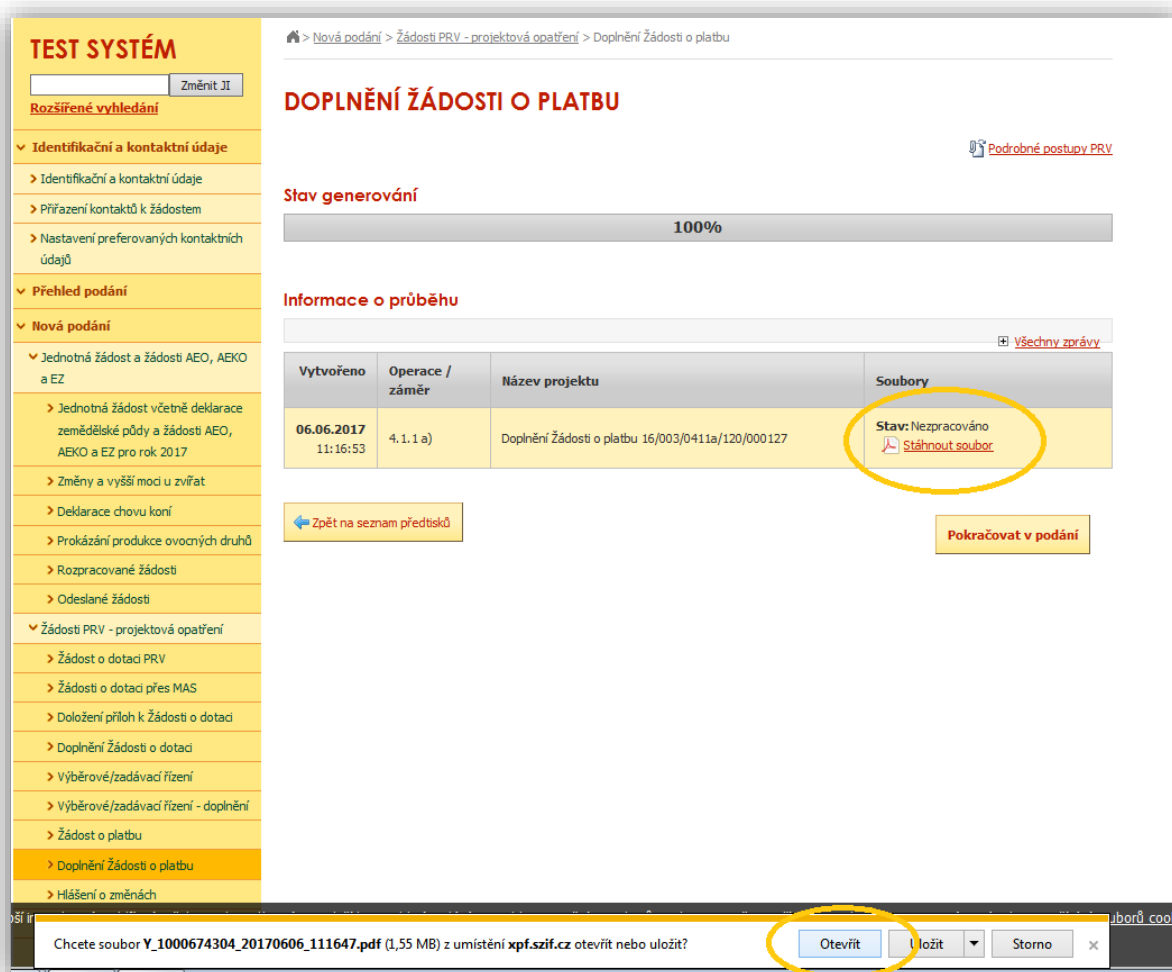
TEST SYSTÉM

Změnit JI

Rozšířené vyhledání

Identifikační a kontaktní údaje

Identifikační a kontaktní údaje

Přiřazení kontaktů k žádostem

Nastavení preferovaných kontaktních údajů

Přehled podání

Nová podání

Jednotná žádost a žádosti AEO, AEKO a EZ

Jednotná žádost včetně deklarace zemědělské půdy a žádosti AEO, AEKO a EZ pro rok 2017

Změny a vyšší moci u zvířat

Deklarace chovu koní

Prokázání produkce ovocných druhů

Rozpracované žádosti

Odeslané žádosti

Žádosti PRV - projektová opatření

Žádost o dotaci PRV

Žádosti o dotaci přes MAS

Doložení příloh k Žádosti o dotaci

Doplnění Žádosti o dotaci

Výběrové/zadávací řízení

Výběrové/zadávací řízení - doplnění

Žádost o platbu

Doplnění Žádosti o platbu

Hlášení o změnách

> Nová podání > Žádosti PRV - projektová opatření > Doplnění Žádosti o platbu

DOPLNĚNÍ ŽÁDOSTI O PLATBU

Podrobné postupy PRV

Stav generování

100%

Informace o průběhu

Všechny zprávy

| Vytvořeno | Operace / záměr | Název projektu | Soubory |
|---|---|---|---|
| 06.06.2017 11:16:53 | 4.1.1 a) | Doplnění Žádosti o platbu 16/003/0411a/120/000127 | Stav: Nezpracováno Stáhnout soubor |

Zpět na seznam předtisků

Pokračovat v podání

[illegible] souborů coo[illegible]

Chcete soubor Y_1000674304_20170606_111647.pdf (1,55 MB) z umístění xpf.szif.cz otevřít nebo uložit?

Otevřít

Uložit

Storno

×